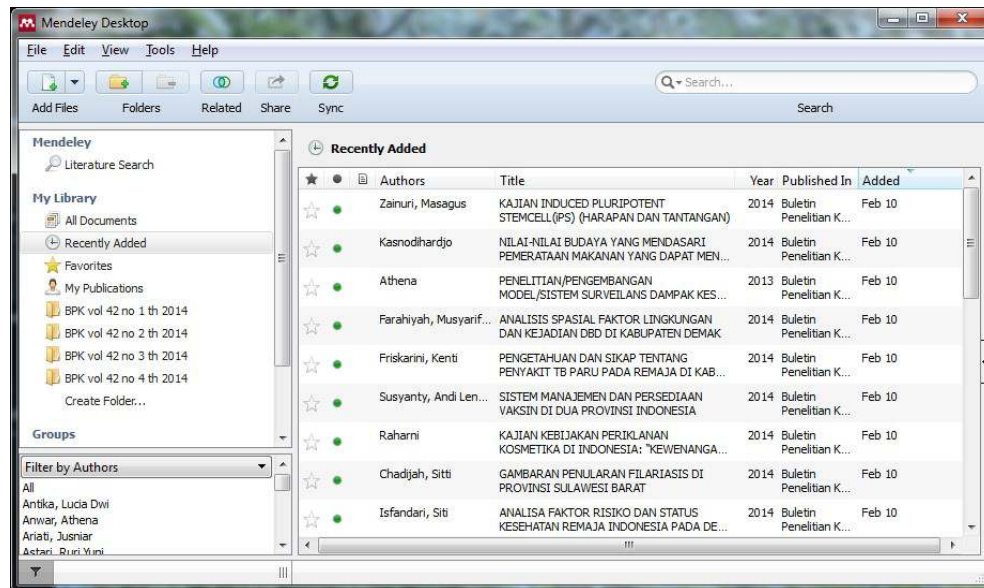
Mendeley Desktop

File Edit View Tools Help

Add Files Folders Related Share Sync

Search...

Search

Mendeley
Literature Search

My Library
All Documents
Recently Added
Favorites
My Publications
BPK vol 42 no 1 th 2014
BPK vol 42 no 2 th 2014
BPK vol 42 no 3 th 2014
BPK vol 42 no 4 th 2014
Create Folder...

Groups

Filter by Authors
All
Antika, Lucia Dwi
Anwar, Athena
Ariati, Jusniar
Astari, Ruri Yuni

Recently Added

| Authors | Title | Year | Published In | Added |
|---|---|---|---|---|
| Zainuri, Masagus | KAJIAN INDUCED PLURIPOTENT STEMCELL(iPS) (HARAPAN DAN TANTANGAN) | 2014 | Buletin Penelitian K... | Feb 10 |
| Kasnodihardjo | NILAI-NILAI BUDAYA YANG MENDASARI PEMERATAAN MAKANAN YANG DAPAT MEN... | 2014 | Buletin Penelitian K... | Feb 10 |
| Athena | PENELITIAN/PENGEMBANGAN MODEL/SISTEM SURVEILANS DAMPAK KES... | 2013 | Buletin Penelitian K... | Feb 10 |
| Farahiyah, Musyarif... | ANALISIS SPASIAL FAKTOR LINGKUNGAN DAN KEJADIAN DBD DI KABUPATEN DEMAK | 2014 | Buletin Penelitian K... | Feb 10 |
| Friskarini, Kenti | PENGETAHUAN DAN SIKAP TENTANG PENYAKIT TB PARU PADA REMAJA DI KAB... | 2014 | Buletin Penelitian K... | Feb 10 |
| Susyanty, Andi Len... | SISTEM MANAJEMEN DAN PERSEDIAAN VAKSIN DI DUA PROVINSI INDONESIA | 2014 | Buletin Penelitian K... | Feb 10 |
| Raharni | KAJIAN KEBIJAKAN PERIKLANAN KOSMETIKA DI INDONESIA: "KEWENANGA... | 2014 | Buletin Penelitian K... | Feb 10 |
| Chadijah, Sitti | GAMBARAN PENULARAN FILARIASIS DI PROVINSI SULAWESI BARAT | 2014 | Buletin Penelitian K... | Feb 10 |
| Isfandari, Siti | ANALISA FAKTOR RISIKO DAN STATUS KESEHATAN REMAJA INDONESIA PADA DE... | 2014 | Buletin Penelitian K... | Feb 10 |